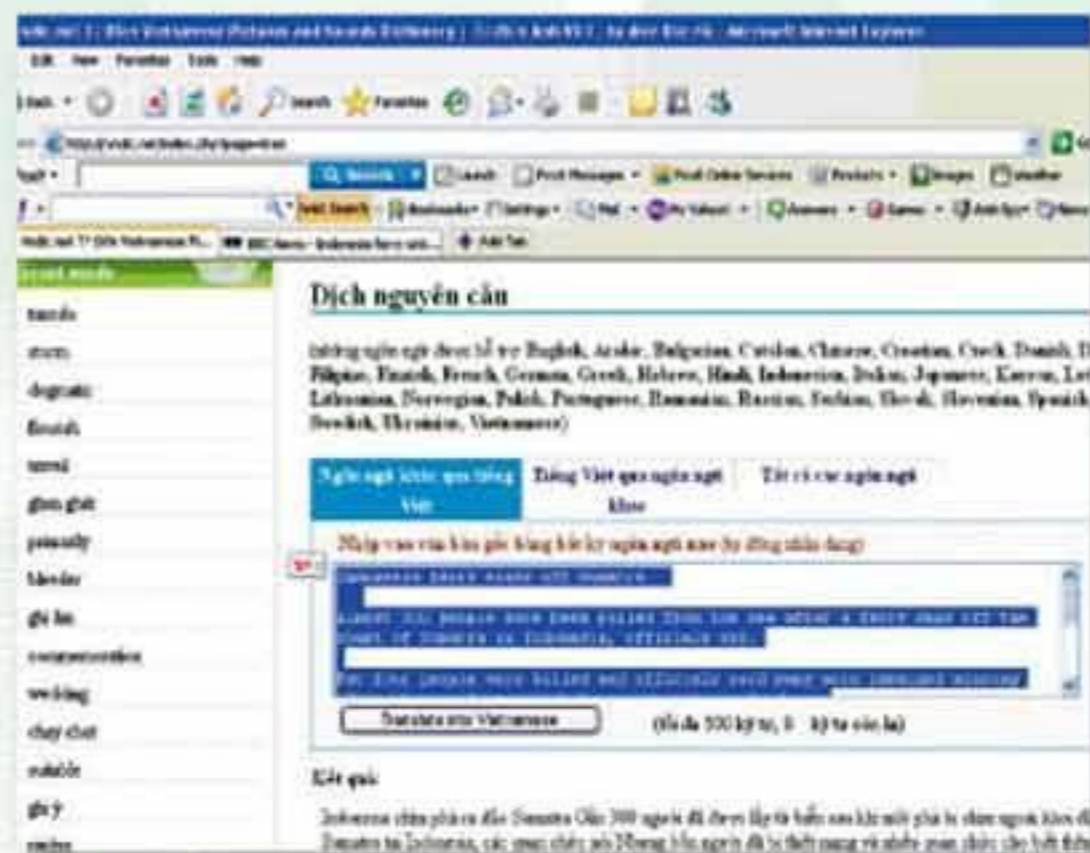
Vdic.net :: Dịch Vietnamese Pictures and Sounds Dictionary | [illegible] - Microsoft Internet Explorer

Edit View Favorites Tools Help

Back Search Favorites

http://vdict.net/index.php?page=trans

Q Search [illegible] Launch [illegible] Messages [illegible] Products Images Weather

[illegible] Search

Vdic.net ?? Dịch Vietnamese Pi... BBC News - Indonesia force unit... Add Tab

Recent words

transfo

storm

dogmatic

flourish

unreal

gian giat

primarily

bleeder

ghi lai

commemoration

working

chay chot

cuhtide

ghi y

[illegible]

Dịch nguyên câu

(những ngôn ngữ được hỗ trợ: English, Arabic, Bulgarian, Catalan, Chinese, Croatian, Czech, Danish, D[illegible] Filipino, Finnish, French, German, Greek, Hebrew, Hindi, Indonesian, Italian, Japanese, Korean, Lat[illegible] Lithuanian, Norwegian, Polish, Portuguese, Romanian, Russian, Serbian, Slovak, Slovenian, Spanish, Swedish, Ukrainian, Vietnamese)

Ngôn ngữ khác qua tiếng Việt

Tiếng Việt qua ngôn ngữ khác

Tất cả các ngôn ngữ

Nhập vào văn bản gốc bằng bất kỳ ngôn ngữ nào (tự động nhận dạng)

Indonesia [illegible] off Sumatra
Almost 300 people have been killed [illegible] off the coast of Sumatra in Indonesia, officials say.
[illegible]

Translate into Vietnamese

(tối đa 500 ký tự, 0 ký tự còn lại)

Kết quả

Indonesia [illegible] Sumatra Gần 300 người đã được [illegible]
Sumatra tại Indonesia, các quan chức nói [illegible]